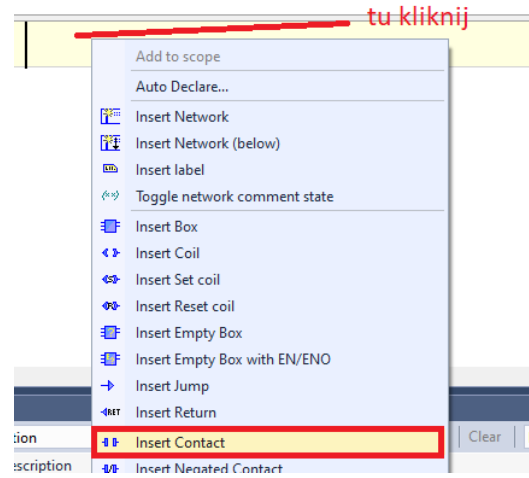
tu kliknij

Add to scope
Auto Declare...
Insert Network
Insert Network (below)
Insert label
Toggle network comment state
Insert Box
Insert Coil
Insert Set coil
Insert Reset coil
Insert Empty Box
Insert Empty Box with EN/ENO
Insert Jump
Insert Return
Insert Contact
Insert Negated Contact

tion
escription
Clear